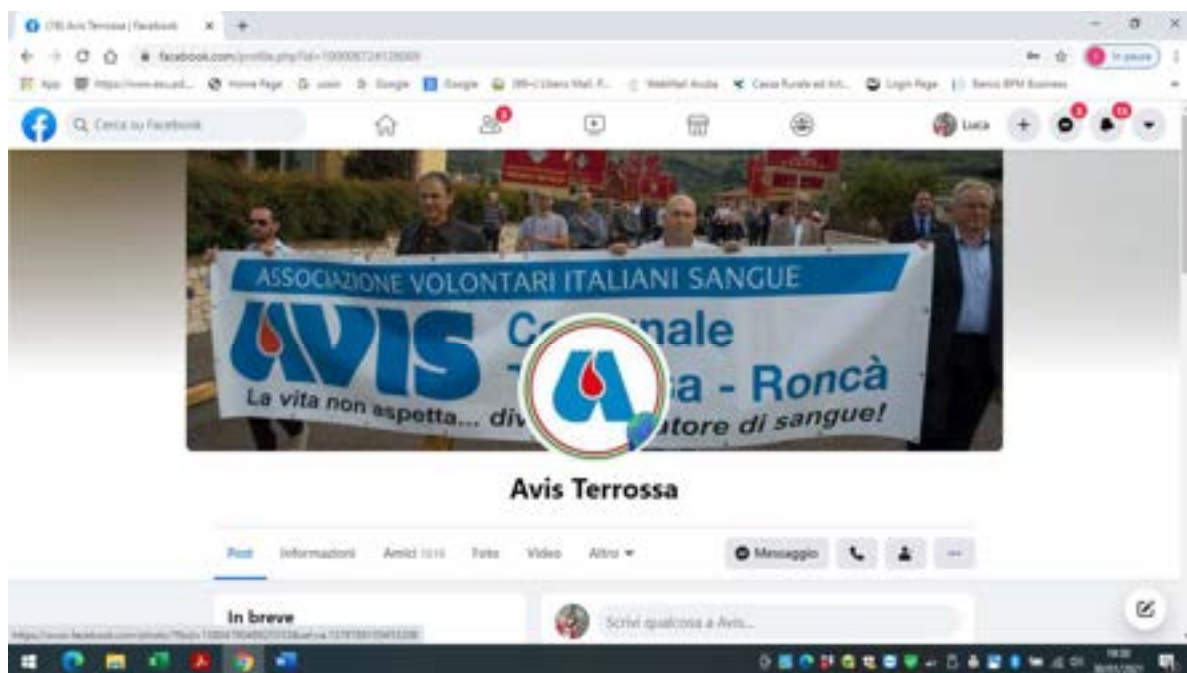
(18) Avis Terrossa | Facebook

facebook.com/profile.php?id=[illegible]

App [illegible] Home Page Google Google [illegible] Login Page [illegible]

In pausa

Cerca su Facebook

Luca

ASSOCIAZIONE VOLONTARI ITALIANI SANGUE
AVIS Co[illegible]nale T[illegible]a - Roncà
La vita non aspetta... div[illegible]atore di sangue!

Avis Terrossa

Post Informazioni Amici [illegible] Foto Video Altro

Messaggio

In breve

Scrivi qualcosa a Avis...

https://www.facebook.com/photo/?fbid=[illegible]